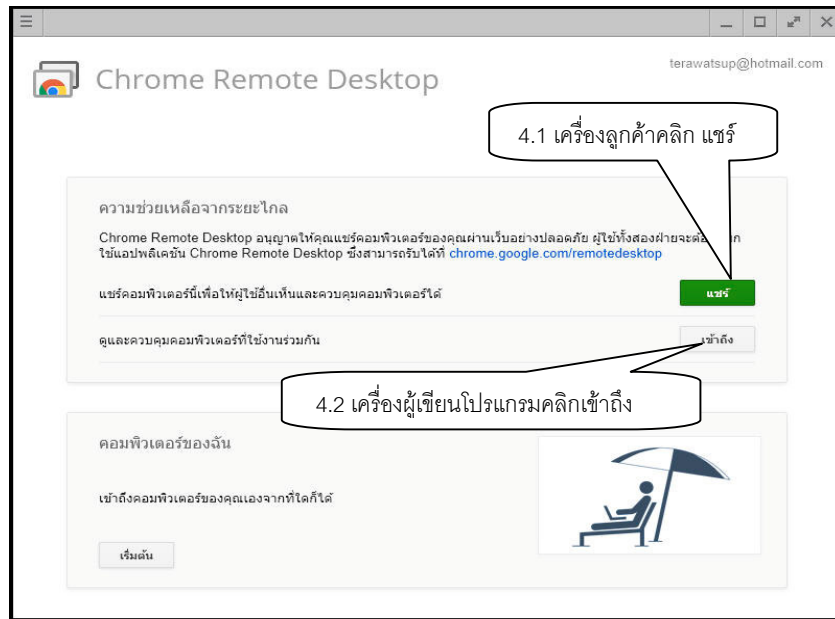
Chrome Remote Desktop

terawatsup@hotmail.com

4.1 เครื่องลูกค้าคลิก แชร์

ความช่วยเหลือจากระยะไกล

Chrome Remote Desktop อนุญาตให้คุณแชร์คอมพิวเตอร์ของคุณผ่านเว็บอย่างปลอดภัย ผู้ใช้ทั้งสองฝ่ายจะต้อง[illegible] ใช้แอปพลิเคชัน Chrome Remote Desktop ซึ่งสามารถรับได้ที่ chrome.google.com/remotedesktop

แชร์คอมพิวเตอร์นี้เพื่อให้ผู้ใช้อื่นเห็นและควบคุมคอมพิวเตอร์ได้

แชร์

ดูและควบคุมคอมพิวเตอร์ที่ใช้งานร่วมกัน

เข้าถึง

4.2 เครื่องผู้เขียนโปรแกรมคลิกเข้าถึง

คอมพิวเตอร์ของฉัน

เข้าถึงคอมพิวเตอร์ของคุณเองจากที่ใดก็ได้

เริ่มต้น